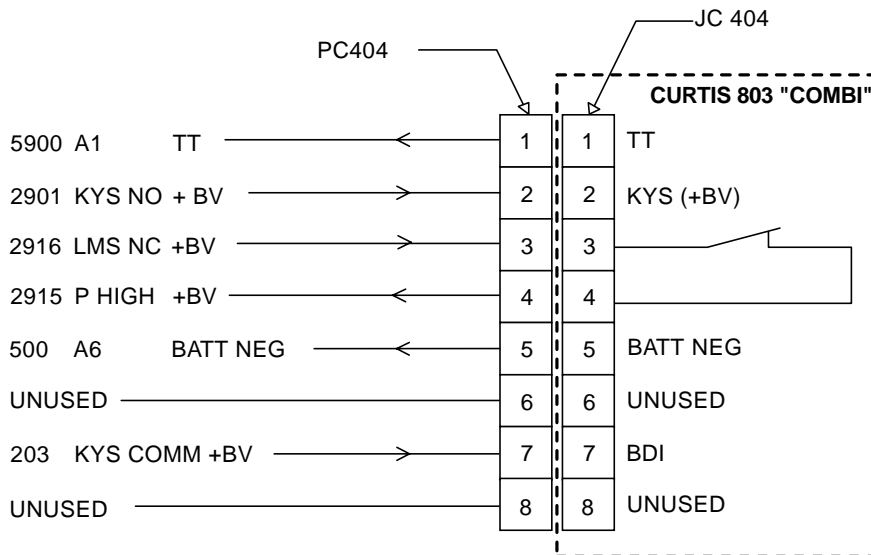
JC 404

PC404

CURTIS 803 "COMBI"

5900 A1 TT
1
1
TT

2901 KYS NO + BV
2
2
KYS (+BV)

2916 LMS NC +BV
3
3

2915 P HIGH +BV
4
4

500 A6 BATT NEG
5
5
BATT NEG

UNUSED
6
6
UNUSED

203 KYS COMM +BV
7
7
BDI

UNUSED
8
8
UNUSED